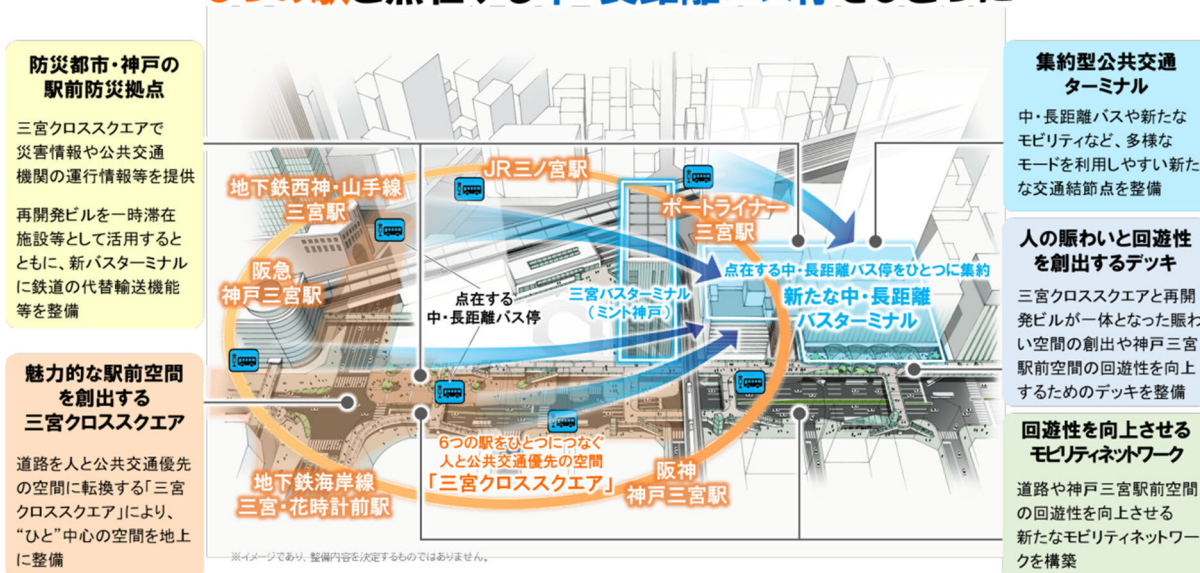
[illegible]

防災都市・神戸の駅前防災拠点

三宮クロススクエアで災害情報や公共交通機関の運行情報等を提供

再開発ビルを一時滞在施設等として活用するとともに、新バスターミナルに鉄道の代替輸送機能等を整備

魅力的な駅前空間を創出する三宮クロススクエア

道路を人と公共交通優先の空間に転換する「三宮クロススクエア」により、"ひと"中心の空間を地上に整備

集約型公共交通ターミナル

中・長距離バスや新たなモビリティなど、多様なモードを利用しやすい新たな交通結節点を整備

人の賑わいと回遊性を創出するデッキ

三宮クロススクエアと再開発ビルが一体となった賑わい空間の創出や神戸三宮駅前空間の回遊性を向上するためのデッキを整備

回遊性を向上させるモビリティネットワーク

道路や神戸三宮駅前空間の回遊性を向上させる新たなモビリティネットワークを構築

JR三ノ宮駅

地下鉄西神・山手線三宮駅

ポートライナー三宮駅

阪急神戸三宮駅

点在する中・長距離バス停

三宮バスターミナル（ミント神戸）

点在する中・長距離バス停をひとつに集約

新たな中・長距離バスターミナル

6つの駅をひとつにつなぐ人と公共交通優先の空間「三宮クロススクエア」

阪神神戸三宮駅

地下鉄海岸線三宮・花時計前駅

※イメージであり、整備内容を決定するものではありません。